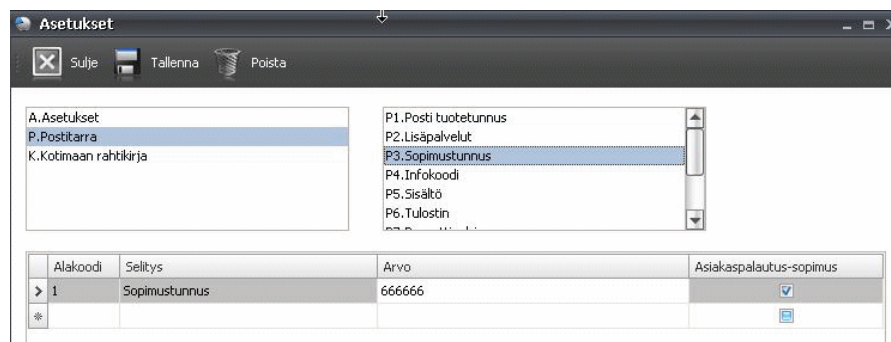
Asetukset

Sulje Tallenna Poista

A.Asetukset
P.Postitarra
K.Kotimaan rahtikirja

P1.Posti tuotetunnus
P2.Lisäpalvelut
P3.Sopimustunnus
P4.Infokoodi
P5.Sisältö
P6.Tulostin
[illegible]

| | Alakoodi | Selitys | Arvo | Asiakaspalautus-sopimus |
|---|---|---|---|---|
| > | 1 | Sopimustunnus | 666666 | ☑ |
| * | | | | |